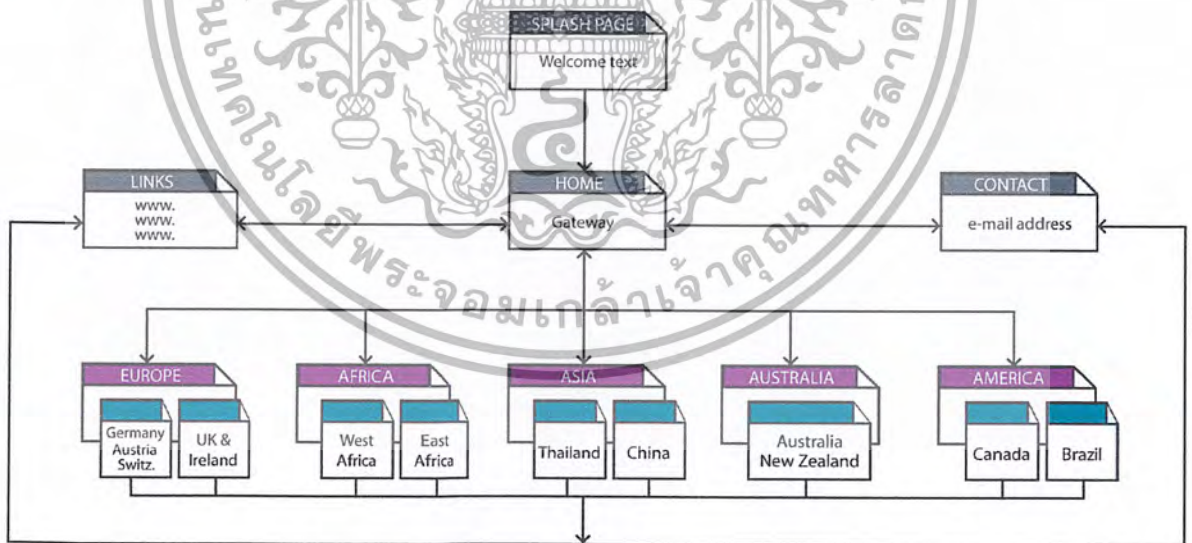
SPLASH PAGE
Welcome text

LINKS
www.
www.
www.

HOME
Gateway

CONTACT
e-mail address

EUROPE
Germany Austria Switz.
UK & Ireland

AFRICA
West Africa
East Africa

ASIA
Thailand
China

AUSTRALIA
Australia New Zealand

AMERICA
Canada
Brazil

มหาวิทยาลัยเทคโนโลยีพระจอมเกล้าเจ้าคุณทหารลาดกระบัง